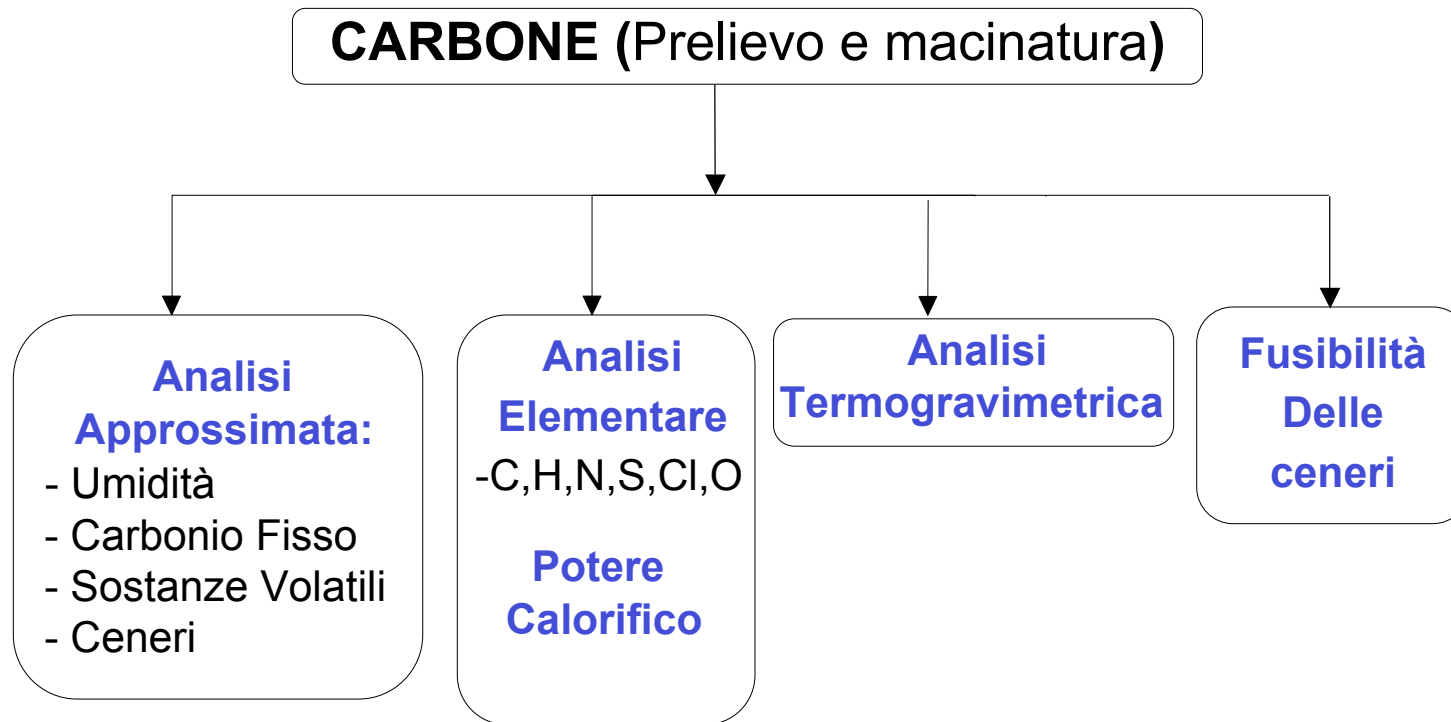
CARBONE (Prelievo e macinatura)

Analisi Approssimata:
- Umidità
- Carbonio Fisso
- Sostanze Volatili
- Ceneri

Analisi Elementare
-C,H,N,S,Cl,O

Potere Calorifico

Analisi Termogravimetrica

Fusibilità Delle ceneri